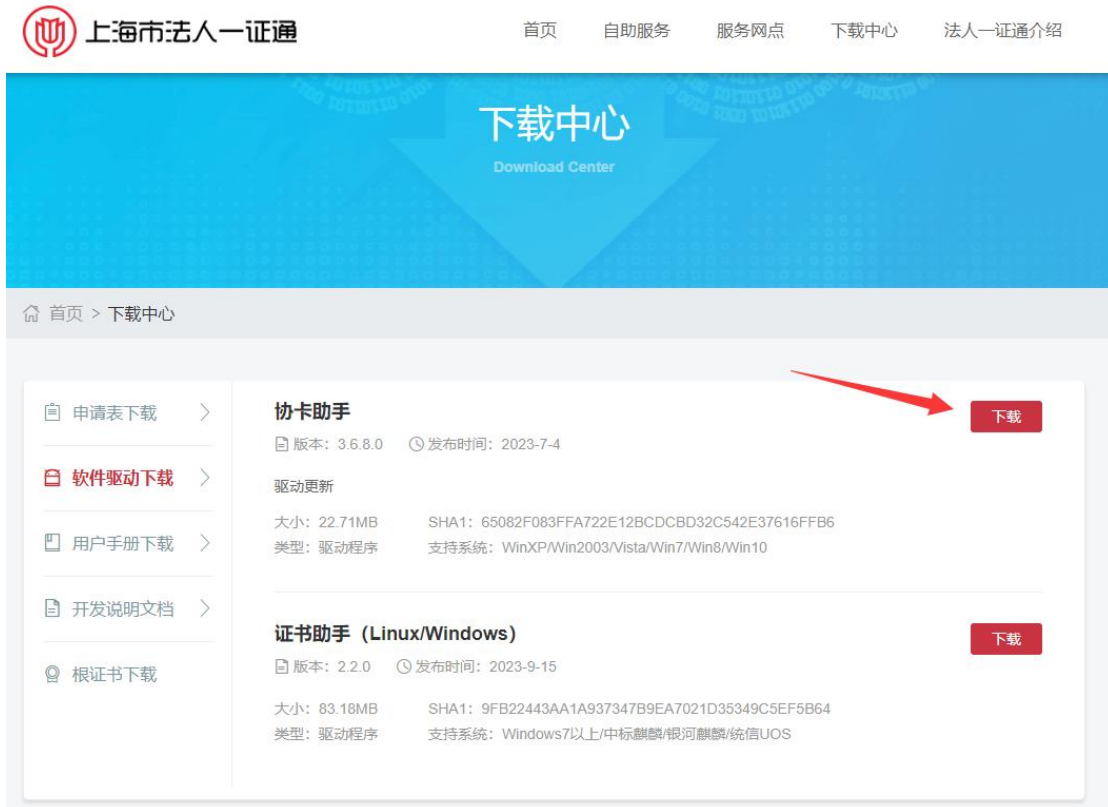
上海市法人一证通

首页 自助服务 服务网点 下载中心 法人一证通介绍

下载中心
Download Center

首页 > 下载中心

申请表下载
软件驱动下载
用户手册下载
开发说明文档
根证书下载

协卡助手
下载
版本：3.6.8.0 发布时间：2023-7-4
驱动更新
大小：22.71MB SHA1：65082F083FFA722E12BCDCBD32C542E37616FFB6
类型：驱动程序 支持系统：WinXP/Win2003/Vista/Win7/Win8/Win10

证书助手（Linux/Windows）
下载
版本：2.2.0 发布时间：2023-9-15
大小：83.18MB SHA1：9FB22443AA1A937347B9EA7021D35349C5EF5B64
类型：驱动程序 支持系统：Windows7以上/中标麒麟/银河麒麟/统信UOS